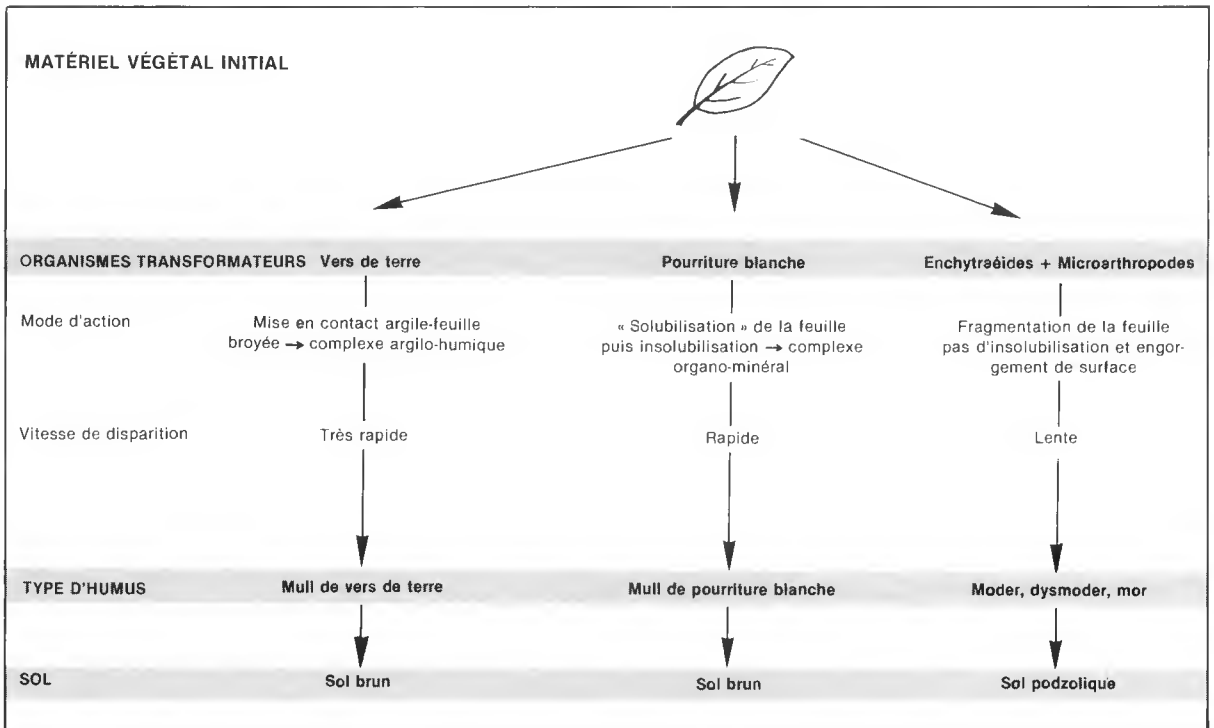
MATÉRIEL VÉGÉTAL INITIAL

ORGANISMES TRANSFORMATEURS Vers de terre

Pourriture blanche

Enchytraéides + Microarthropodes

Mode d'action

Mise en contact argile-feuille broyée → complexe argilo-humique

« Solubilisation » de la feuille puis insolubilisation → complexe organo-minéral

Fragmentation de la feuille pas d'insolubilisation et engorgement de surface

Vitesse de disparition

Très rapide

Rapide

Lente

TYPE D'HUMUS

Mull de vers de terre

Mull de pourriture blanche

Moder, dysmoder, mor

SOL

Sol brun

Sol brun

Sol podzolique